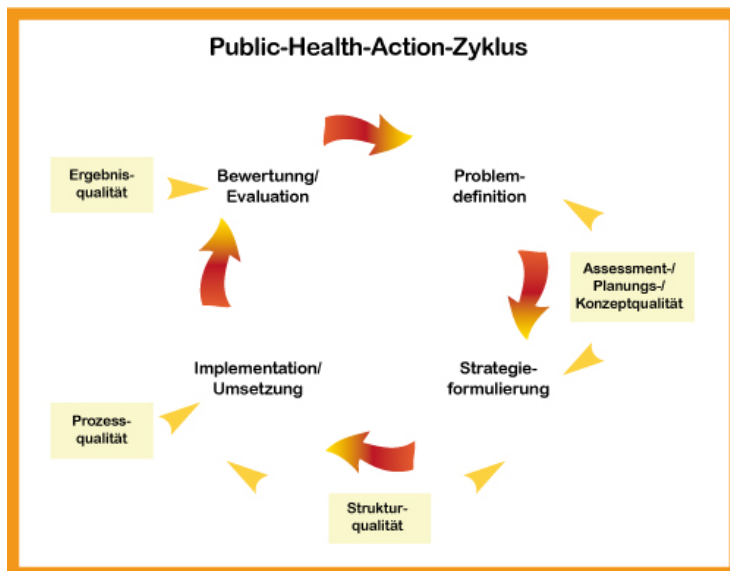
Public-Health-Action-Zyklus

Ergebnisqualität

Bewertung/ Evaluation

Problemdefinition

Assessment-/ Planungs-/ Konzeptqualität

Strategieformulierung

Implementation/ Umsetzung

Prozessqualität

Strukturqualität